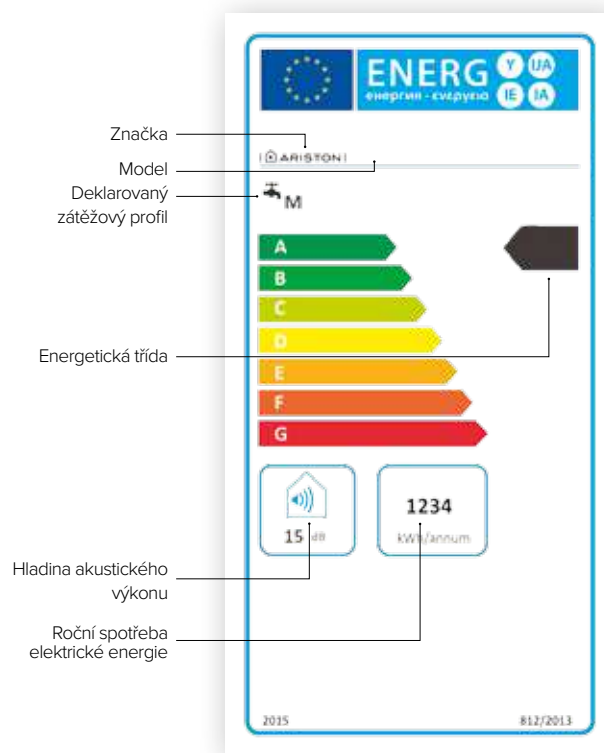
ENERG Y IJA IE IA
енергия · ενεργεια

Značka
Model
Deklarovaný zátěžový profil

ARISTON

M

A
B
C
D
E
F
G

Energetická třída

15 dB

1234
kWh/annum

Hladina akustického výkonu

Roční spotřeba elektrické energie

2015
812/2013